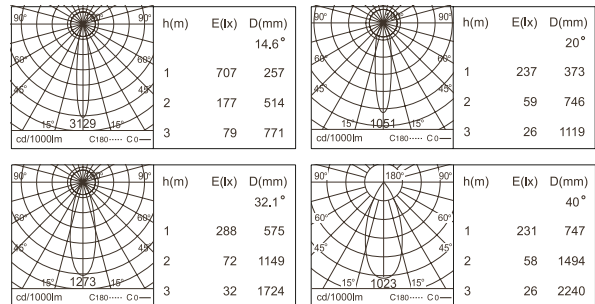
90° 90° 60° 60° 45° 45° 15° 3129 15° cd/1000lm C180····· C0—

| h(m) | E(lx) | D(mm) |
|---|---|---|
| | | 14.6° |
| 1 | 707 | 257 |
| 2 | 177 | 514 |
| 3 | 79 | 771 |

90° 90° 60° 60° 45° 45° 15° 1051 15° cd/1000lm C180····· C0—

| h(m) | E(lx) | D(mm) |
|---|---|---|
| | | 20° |
| 1 | 237 | 373 |
| 2 | 59 | 746 |
| 3 | 26 | 1119 |

90° 180° 90° 60° 60° 45° 45° 15° 1273 15° cd/1000lm C180····· C0—

| h(m) | E(lx) | D(mm) |
|---|---|---|
| | | 32.1° |
| 1 | 288 | 575 |
| 2 | 72 | 1149 |
| 3 | 32 | 1724 |

90° 180° 90° 60° 60° 45° 45° 15° 1023 15° cd/1000lm C180····· C0—

| h(m) | E(lx) | D(mm) |
|---|---|---|
| | | 40° |
| 1 | 231 | 747 |
| 2 | 58 | 1494 |
| 3 | 26 | 2240 |